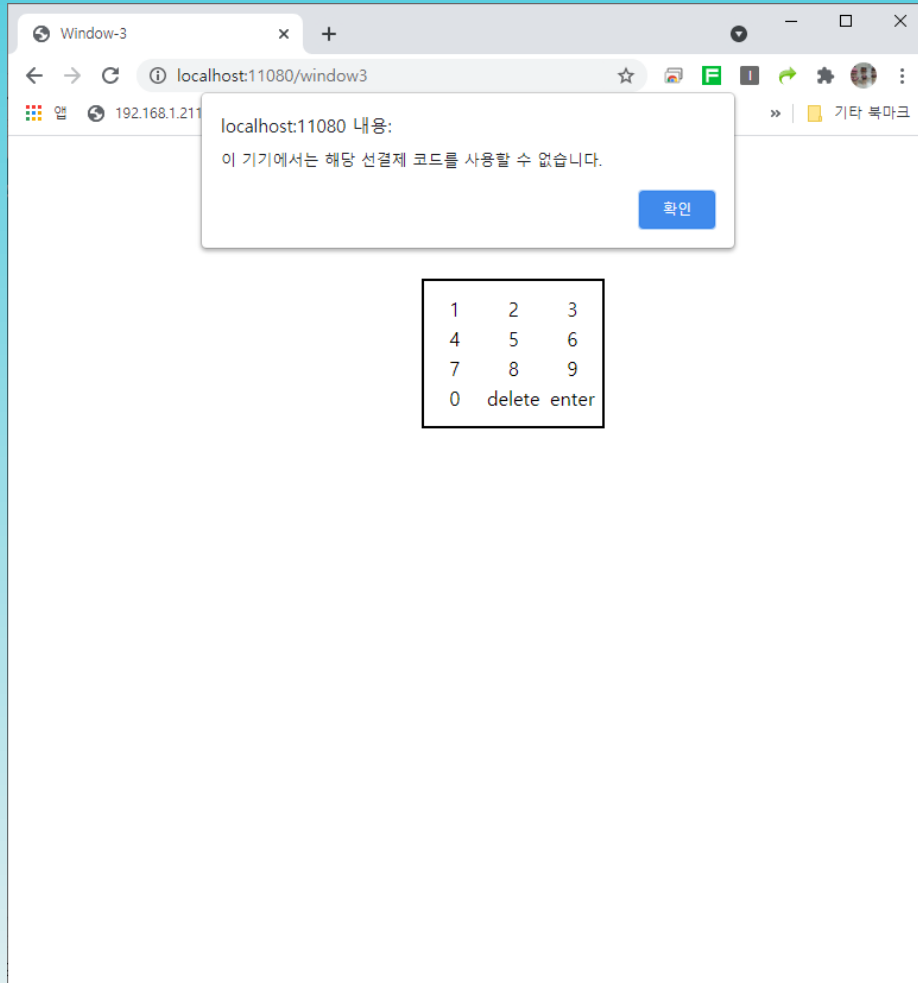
Window-3 ×

localhost:11080/window3

앱 192.168.1.211

» 기타 북마크

localhost:11080 내용:

이 기기에서는 해당 선결제 코드를 사용할 수 없습니다.

확인

| 1 | 2 | 3 |
|---|---|---|
| 4 | 5 | 6 |
| 7 | 8 | 9 |
| 0 | delete | enter |